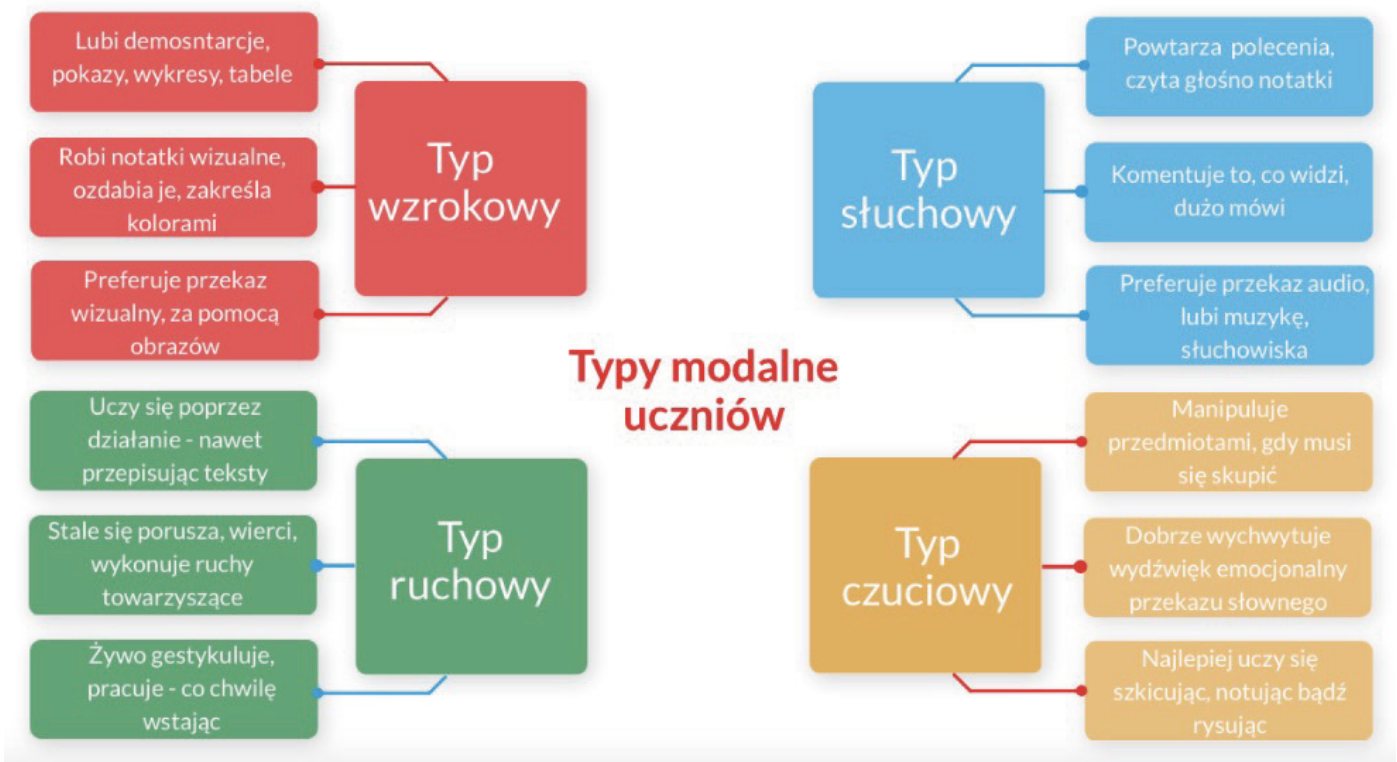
Typy modalne uczniów

Typ wzrokowy

Lubi demosntarcje, pokazy, wykresy, tabele

Robi notatki wizualne, ozdabia je, zakreśla kolorami

Preferuje przekaz wizualny, za pomocą obrazów

Typ słuchowy

Powtarza polecenia, czyta głośno notatki

Komentuje to, co widzi, dużo mówi

Preferuje przekaz audio, lubi muzykę, słuchowiska

Typ ruchowy

Uczy się poprzez działanie - nawet przepisując teksty

Stale się porusza, wierci, wykonuje ruchy towarzyszące

Żywo gestykuluje, pracuje - co chwilę wstając

Typ czuciowy

Manipuluje przedmiotami, gdy musi się skupić

Dobrze wychwytuje wydźwięk emocjonalny przekazu słownego

Najlepiej uczy się szkicując, notując bądź rysując